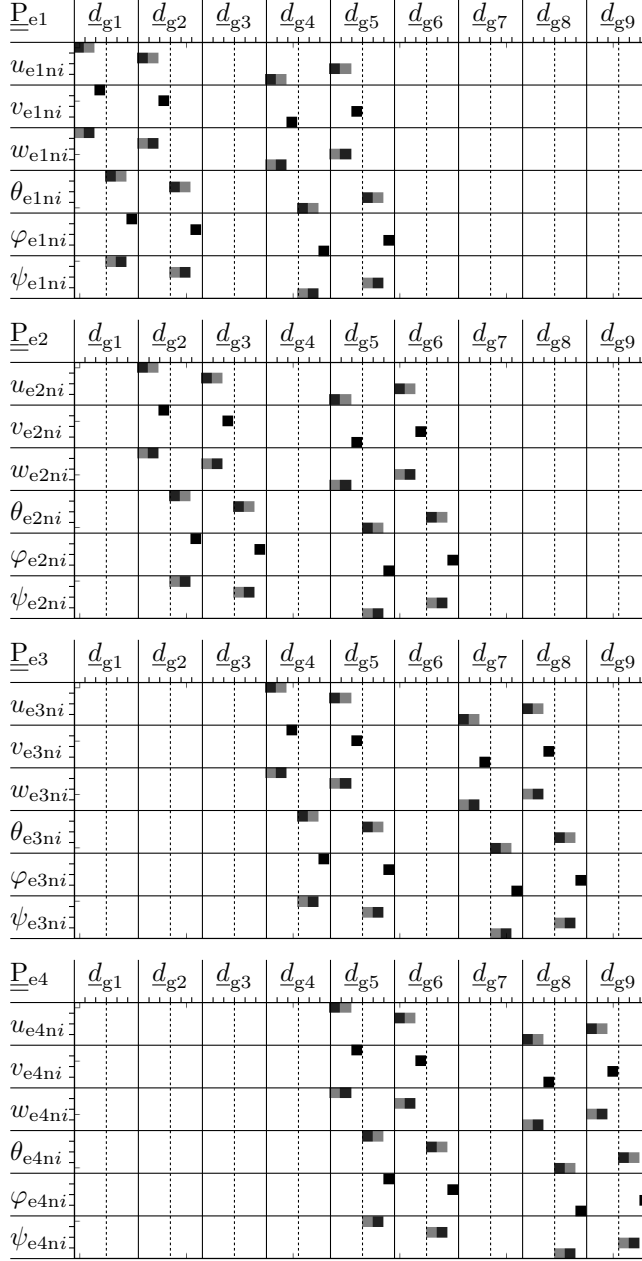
| $\underline{\underline{\mathrm{P}}}_{\mathrm{e1}}$ | $\underline{d}_{\mathrm{g1}}$ | $\underline{d}_{\mathrm{g2}}$ | $\underline{d}_{\mathrm{g3}}$ | $\underline{d}_{\mathrm{g4}}$ | $\underline{d}_{\mathrm{g5}}$ | $\underline{d}_{\mathrm{g6}}$ | $\underline{d}_{\mathrm{g7}}$ | $\underline{d}_{\mathrm{g8}}$ | $\underline{d}_{\mathrm{g9}}$ |
|---|---|---|---|---|---|---|---|---|---|
| $u_{\mathrm{e1n}i}$ | | | | | | | | | |
| $v_{\mathrm{e1n}i}$ | | | | | | | | | |
| $w_{\mathrm{e1n}i}$ | | | | | | | | | |
| $\theta_{\mathrm{e1n}i}$ | | | | | | | | | |
| $\varphi_{\mathrm{e1n}i}$ | | | | | | | | | |
| $\psi_{\mathrm{e1n}i}$ | | | | | | | | | |

| $\underline{\underline{\mathrm{P}}}_{\mathrm{e2}}$ | $\underline{d}_{\mathrm{g1}}$ | $\underline{d}_{\mathrm{g2}}$ | $\underline{d}_{\mathrm{g3}}$ | $\underline{d}_{\mathrm{g4}}$ | $\underline{d}_{\mathrm{g5}}$ | $\underline{d}_{\mathrm{g6}}$ | $\underline{d}_{\mathrm{g7}}$ | $\underline{d}_{\mathrm{g8}}$ | $\underline{d}_{\mathrm{g9}}$ |
|---|---|---|---|---|---|---|---|---|---|
| $u_{\mathrm{e2n}i}$ | | | | | | | | | |
| $v_{\mathrm{e2n}i}$ | | | | | | | | | |
| $w_{\mathrm{e2n}i}$ | | | | | | | | | |
| $\theta_{\mathrm{e2n}i}$ | | | | | | | | | |
| $\varphi_{\mathrm{e2n}i}$ | | | | | | | | | |
| $\psi_{\mathrm{e2n}i}$ | | | | | | | | | |

| $\underline{\underline{\mathrm{P}}}_{\mathrm{e3}}$ | $\underline{d}_{\mathrm{g1}}$ | $\underline{d}_{\mathrm{g2}}$ | $\underline{d}_{\mathrm{g3}}$ | $\underline{d}_{\mathrm{g4}}$ | $\underline{d}_{\mathrm{g5}}$ | $\underline{d}_{\mathrm{g6}}$ | $\underline{d}_{\mathrm{g7}}$ | $\underline{d}_{\mathrm{g8}}$ | $\underline{d}_{\mathrm{g9}}$ |
|---|---|---|---|---|---|---|---|---|---|
| $u_{\mathrm{e3n}i}$ | | | | | | | | | |
| $v_{\mathrm{e3n}i}$ | | | | | | | | | |
| $w_{\mathrm{e3n}i}$ | | | | | | | | | |
| $\theta_{\mathrm{e3n}i}$ | | | | | | | | | |
| $\varphi_{\mathrm{e3n}i}$ | | | | | | | | | |
| $\psi_{\mathrm{e3n}i}$ | | | | | | | | | |

| $\underline{\underline{\mathrm{P}}}_{\mathrm{e4}}$ | $\underline{d}_{\mathrm{g1}}$ | $\underline{d}_{\mathrm{g2}}$ | $\underline{d}_{\mathrm{g3}}$ | $\underline{d}_{\mathrm{g4}}$ | $\underline{d}_{\mathrm{g5}}$ | $\underline{d}_{\mathrm{g6}}$ | $\underline{d}_{\mathrm{g7}}$ | $\underline{d}_{\mathrm{g8}}$ | $\underline{d}_{\mathrm{g9}}$ |
|---|---|---|---|---|---|---|---|---|---|
| $u_{\mathrm{e4n}i}$ | | | | | | | | | |
| $v_{\mathrm{e4n}i}$ | | | | | | | | | |
| $w_{\mathrm{e4n}i}$ | | | | | | | | | |
| $\theta_{\mathrm{e4n}i}$ | | | | | | | | | |
| $\varphi_{\mathrm{e4n}i}$ | | | | | | | | | |
| $\psi_{\mathrm{e4n}i}$ | | | | | | | | | |